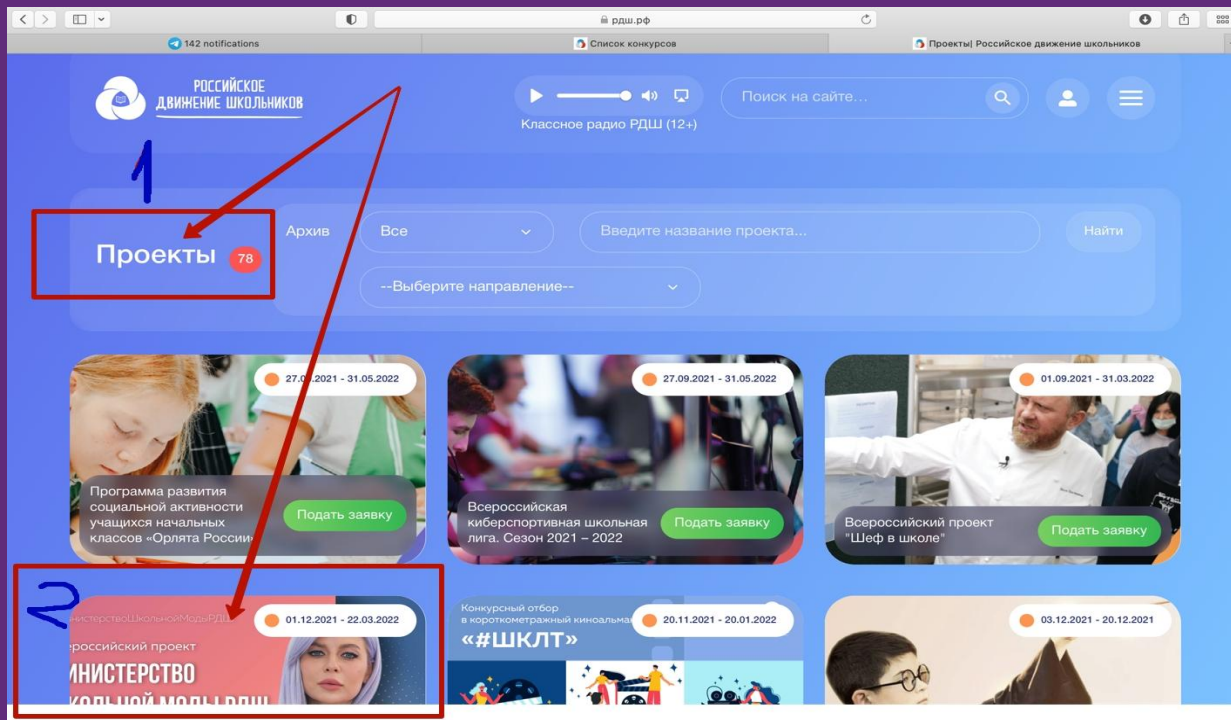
рдш.рф

142 notifications

Список конкурсов

Проекты| Российское движение школьников

РОССИЙСКОЕ ДВИЖЕНИЕ ШКОЛЬНИКОВ

Классное радио РДШ (12+)

Поиск на сайте...

1

Проекты 78

Архив

Все

Введите название проекта...

Найти

--Выберите направление--

27.0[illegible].2021 - 31.05.2022

Программа развития социальной активности учащихся начальных классов «Орлята России»

Подать заявку

27.09.2021 - 31.05.2022

Всероссийская киберспортивная школьная лига. Сезон 2021 – 2022

Подать заявку

01.09.2021 - 31.03.2022

Всероссийский проект "Шеф в школе"

Подать заявку

2

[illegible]истерствоШкольнойМодыРДШ

01.12.2021 - 22.03.2022

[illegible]ероссийский проект

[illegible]ИНИСТЕРСТВО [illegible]КОЛЬНОЙ МОДЫ РДШ

Конкурсный отбор в короткометражный киноальма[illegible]

20.11.2021 - 20.01.2022

«#ШКЛТ»

03.12.2021 - 20.12.2021